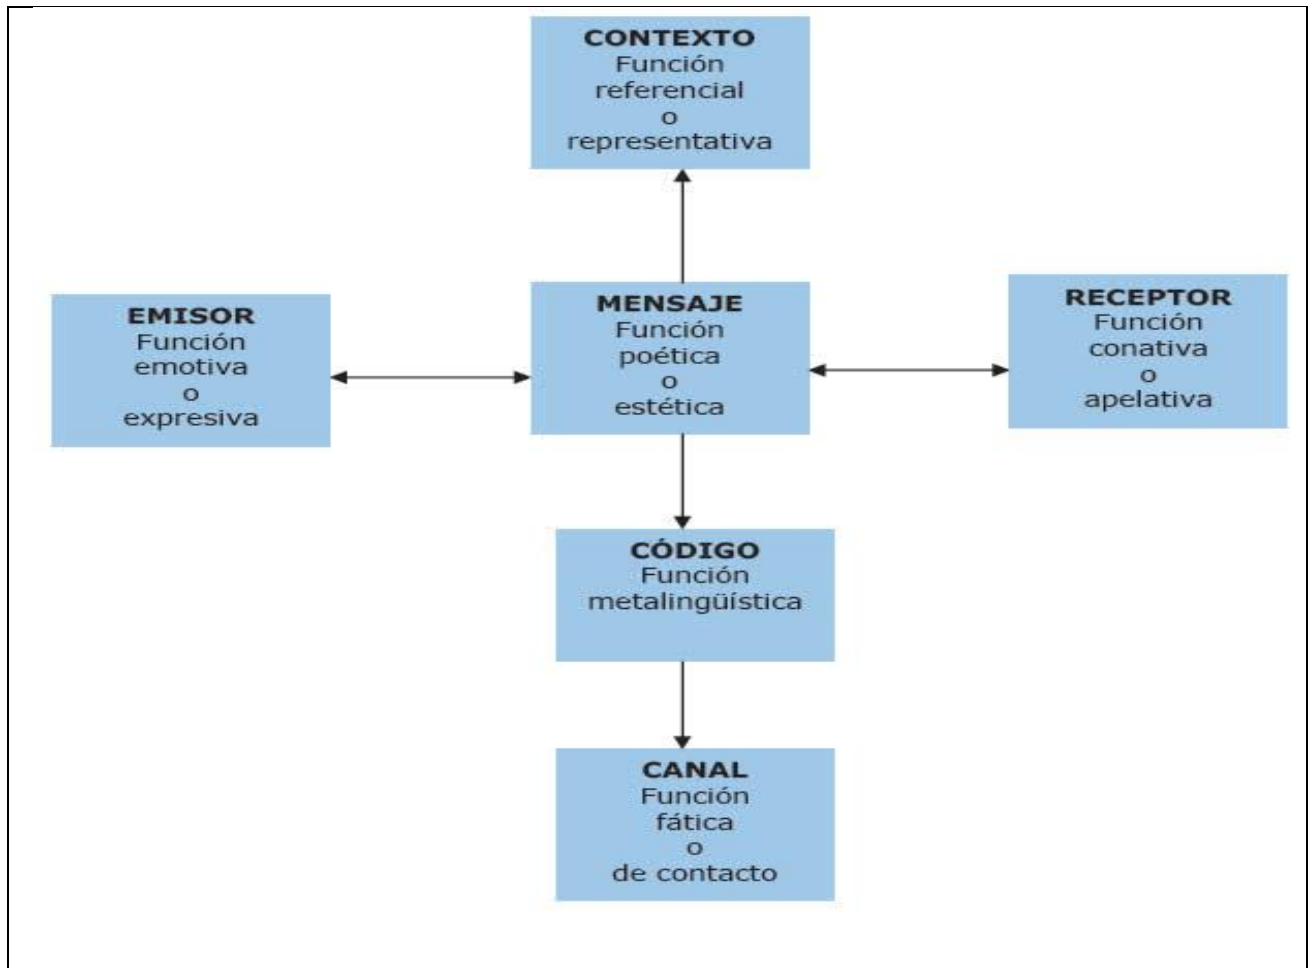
CONTEXTO
Función
referencial
o
representativa

EMISOR
Función
emotiva
o
expresiva

MENSAJE
Función
poética
o
estética

RECEPTOR
Función
conativa
o
apelativa

CÓDIGO
Función
metalingüística

CANAL
Función
fática
o
de contacto